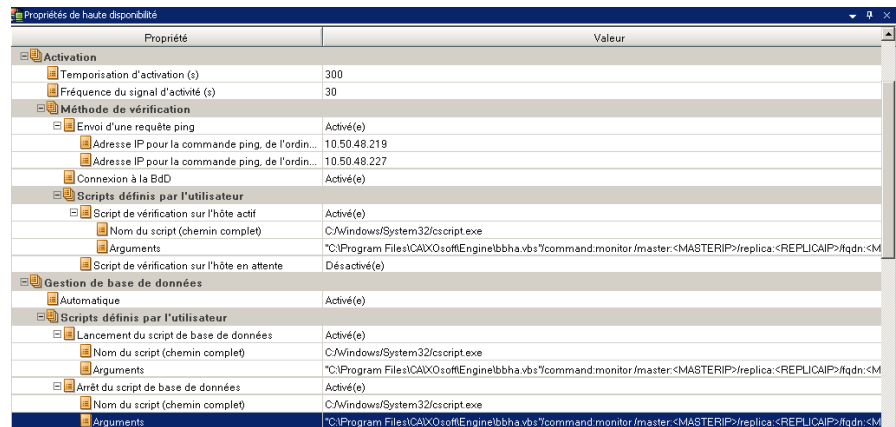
Propriétés de haute disponibilité

| Propriété | Valeur |
|---|---|
| Activation | |
| Temporisation d'activation (s) | 300 |
| Fréquence du signal d'activité (s) | 30 |
| Méthode de vérification | |
| Envoi d'une requête ping | Activé(e) |
| Adresse IP pour la commande ping, de l'ordin... | 10.50.48.219 |
| Adresse IP pour la commande ping, de l'ordin... | 10.50.48.227 |
| Connexion à la BdD | Activé(e) |
| Scripts définis par l'utilisateur | |
| Script de vérification sur l'hôte actif | Activé(e) |
| Nom du script (chemin complet) | C:/Windows/System32/cscript.exe |
| Arguments | "C:\Program Files\CA\XOsoft\Engine\bbha.vbs"/command:monitor /master:<MASTERIP>/replica:<REPLICAIP>/fqdn:<M |
| Script de vérification sur l'hôte en attente | Désactivé(e) |
| Gestion de base de données | |
| Automatique | Activé(e) |
| Scripts définis par l'utilisateur | |
| Lancement du script de base de données | Activé(e) |
| Nom du script (chemin complet) | C:/Windows/System32/cscript.exe |
| Arguments | "C:\Program Files\CA\XOsoft\Engine\bbha.vbs"/command:monitor /master:<MASTERIP>/replica:<REPLICAIP>/fqdn:<M |
| Arrêt du script de base de données | Activé(e) |
| Nom du script (chemin complet) | C:/Windows/System32/cscript.exe |
| Arguments | "C:\Program Files\CA\XOsoft\Engine\bbha.vbs"/command:monitor /master:<MASTERIP>/replica:<REPLICAIP>/fqdn:<M |